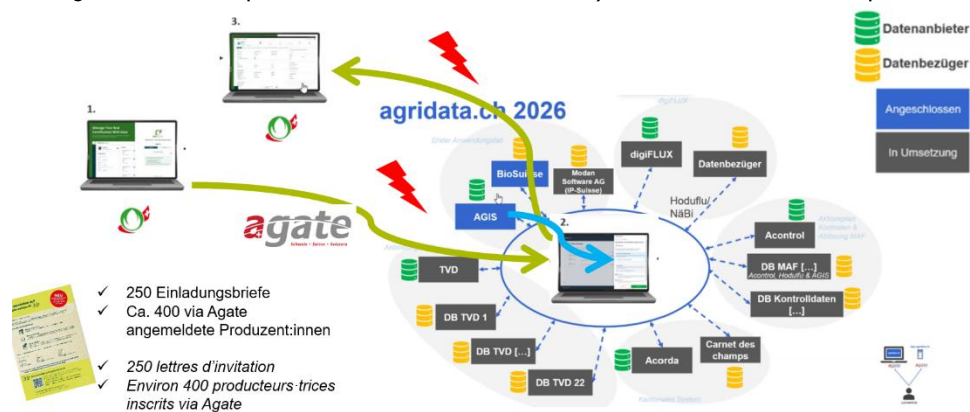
3.

1.

agridata.ch 2026

Erster Anwendungsfall

digiFLUX

Datenanbieter

Datenbezüger

Angeschlossen

In Umsetzung

BioSuisse

Modan Software AG (IP-Suisse)

digiFLUX

Datenbezüger

Hoduflu/ NäBi

AGIS

2.

agate

Schweiz • Suisse • Svizzera

Acontrol

DB MAF […]
Acontrol, Hoduflu & AGIS

DB Kontrolldaten […]

TVD

DB TVD 1

DB TVD […]

DB TVD 22

Acorda

Carnet des champs

✓ 250 Einladungsbriefe
✓ Ca. 400 via Agate angemeldete Produzent:innen

✓ 250 lettres d'invitation
✓ Environ 400 producteurs·trices inscrits via Agate